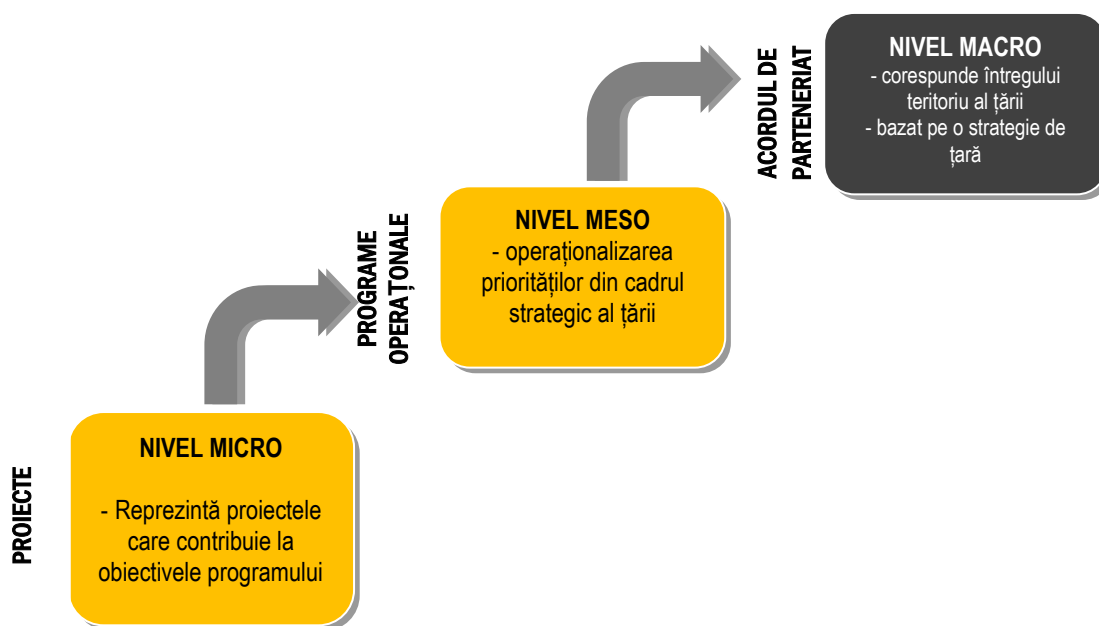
PROIECTE

NIVEL MICRO

- Reprezintă proiectele care contribuie la obiectivele programului

PROGRAME OPERAȚONALE

NIVEL MESO
- operaționalizarea priorităților din cadrul strategic al țării

ACORDUL DE PARTENERIAT

NIVEL MACRO
- corespunde întregului teritoriu al țării
- bazat pe o strategie de țară